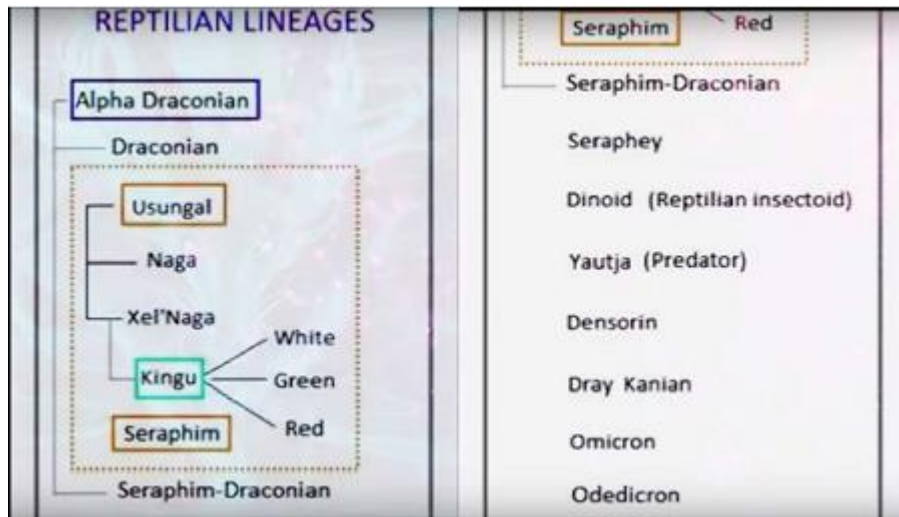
REPTILIAN LINEAGES

Alpha Draconian

Draconian

Usungal

Naga

Xel'Naga

Kingu

White

Green

Red

Seraphim

Seraphim-Draconian

Seraphim

Red

Seraphim-Draconian

Seraphey

Dinoid (Reptilian insectoid)

Yautja (Predator)

Densorin

Dray Kanian

Omicron

Odedicron